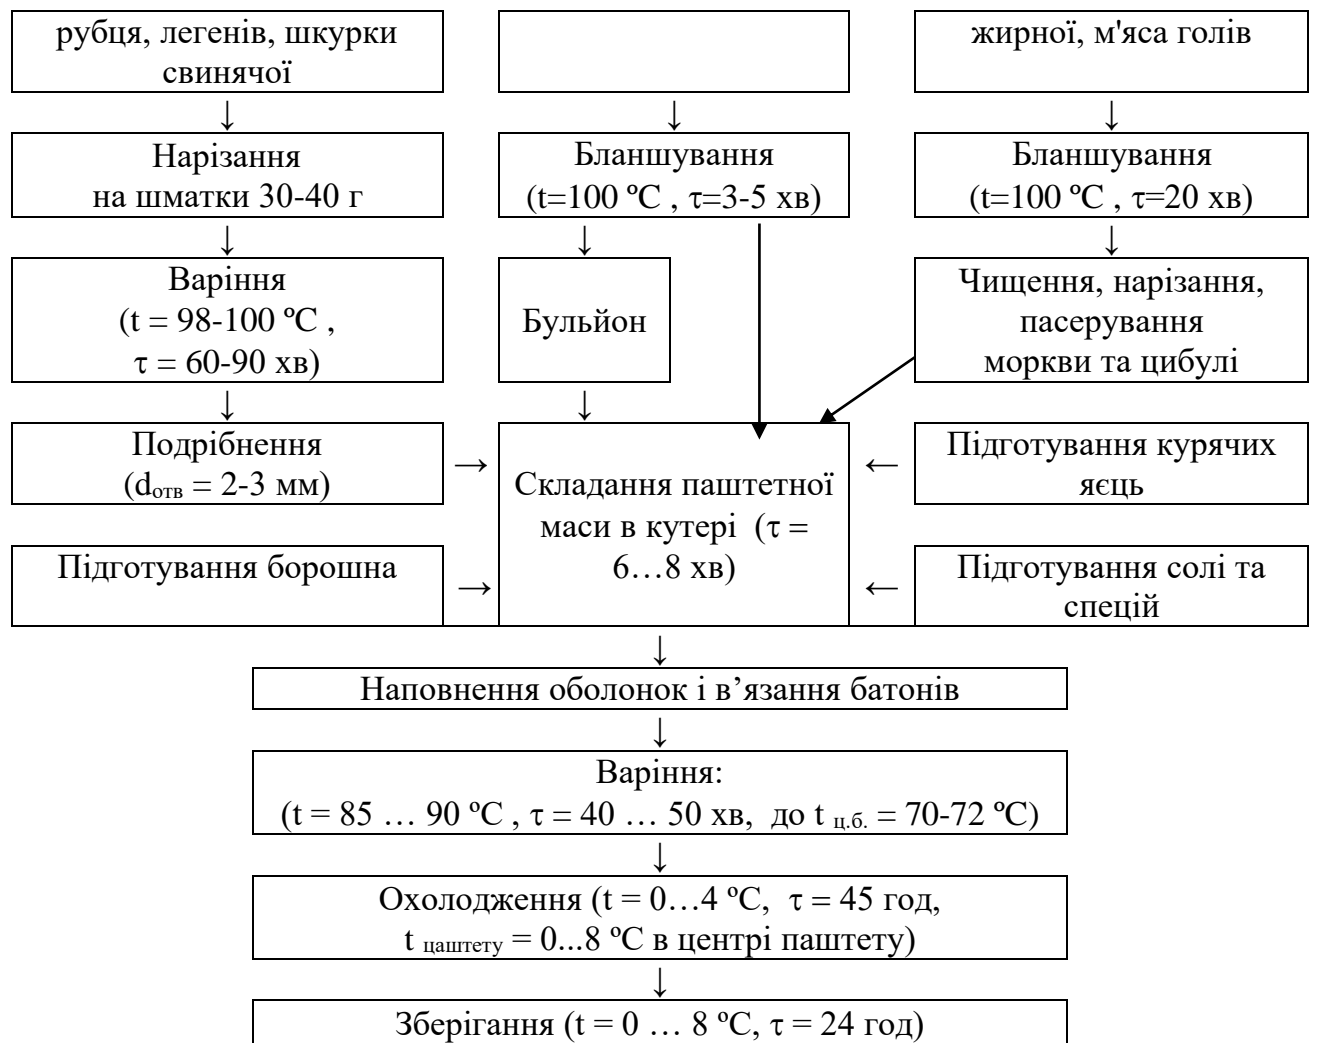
рубця, легенів, шкурки свинячої

жирної, м'яса голів

Нарізання на шматки 30-40 г

Бланшування (t=100 ºC , τ=3-5 хв)

Бланшування (t=100 ºC , τ=20 хв)

Варіння (t = 98-100 ºC , τ = 60-90 хв)

Бульйон

Чищення, нарізання, пасерування моркви та цибулі

Подрібнення ($d_{отв}$ = 2-3 мм)

Складання паштетної маси в кутері (τ = 6…8 хв)

Підготування курячих яєць

Підготування борошна

Підготування солі та спецій

Наповнення оболонок і в’язання батонів

Варіння: (t = 85 … 90 ºC , τ = 40 … 50 хв, до $t_{ц.б.}$ = 70-72 ºC)

Охолодження (t = 0…4 ºC, τ = 45 год, $t_{цаштету}$ = 0...8 ºC в центрі паштету)

Зберігання (t = 0 … 8 ºC, τ = 24 год)